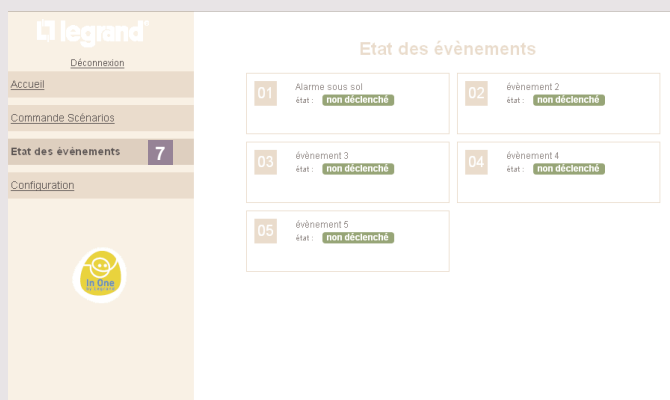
legrand®

Déconnexion

Accueil

Commande Scénarios

Etat des évènements 7

Configuration

In One by Legrand

Etat des évènements

01 Alarme sous sol
état : non déclenché

02 évènement 2
état : non déclenché

03 évènement 3
état : non déclenché

04 évènement 4
état : non déclenché

05 évènement 5
état : non déclenché